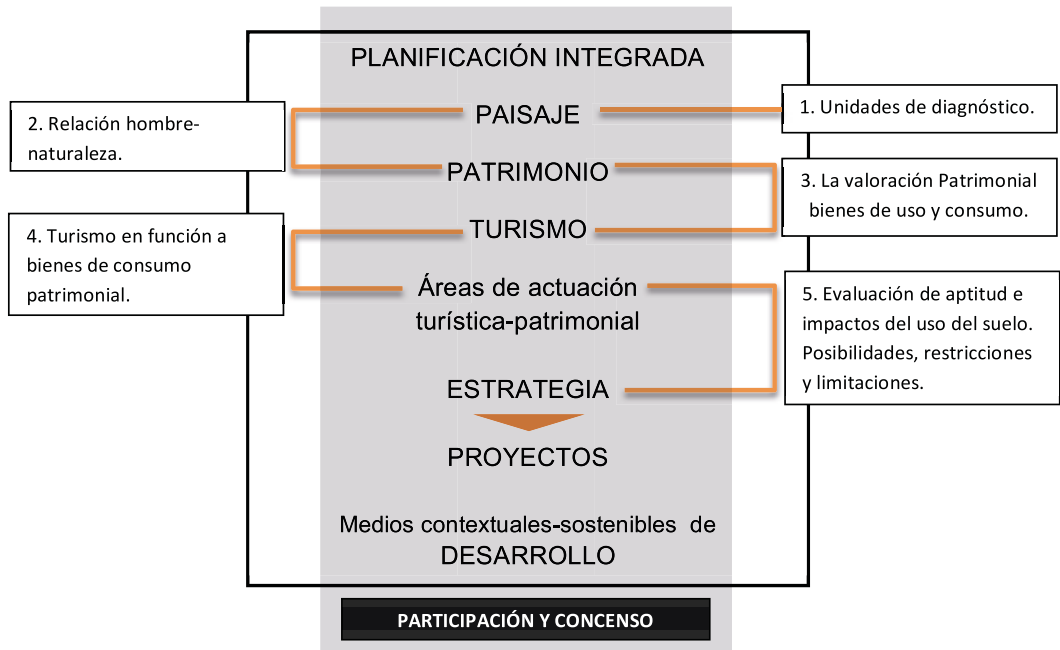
PLANIFICACIÓN INTEGRADA

2. Relación hombre-naturaleza.

PAISAJE

1. Unidades de diagnóstico.

PATRIMONIO

3. La valoración Patrimonial bienes de uso y consumo.

4. Turismo en función a bienes de consumo patrimonial.

TURISMO

Áreas de actuación turística-patrimonial

5. Evaluación de aptitud e impactos del uso del suelo. Posibilidades, restricciones y limitaciones.

ESTRATEGIA

PROYECTOS

Medios contextuales-sostenibles de DESARROLLO

PARTICIPACIÓN Y CONCENSO